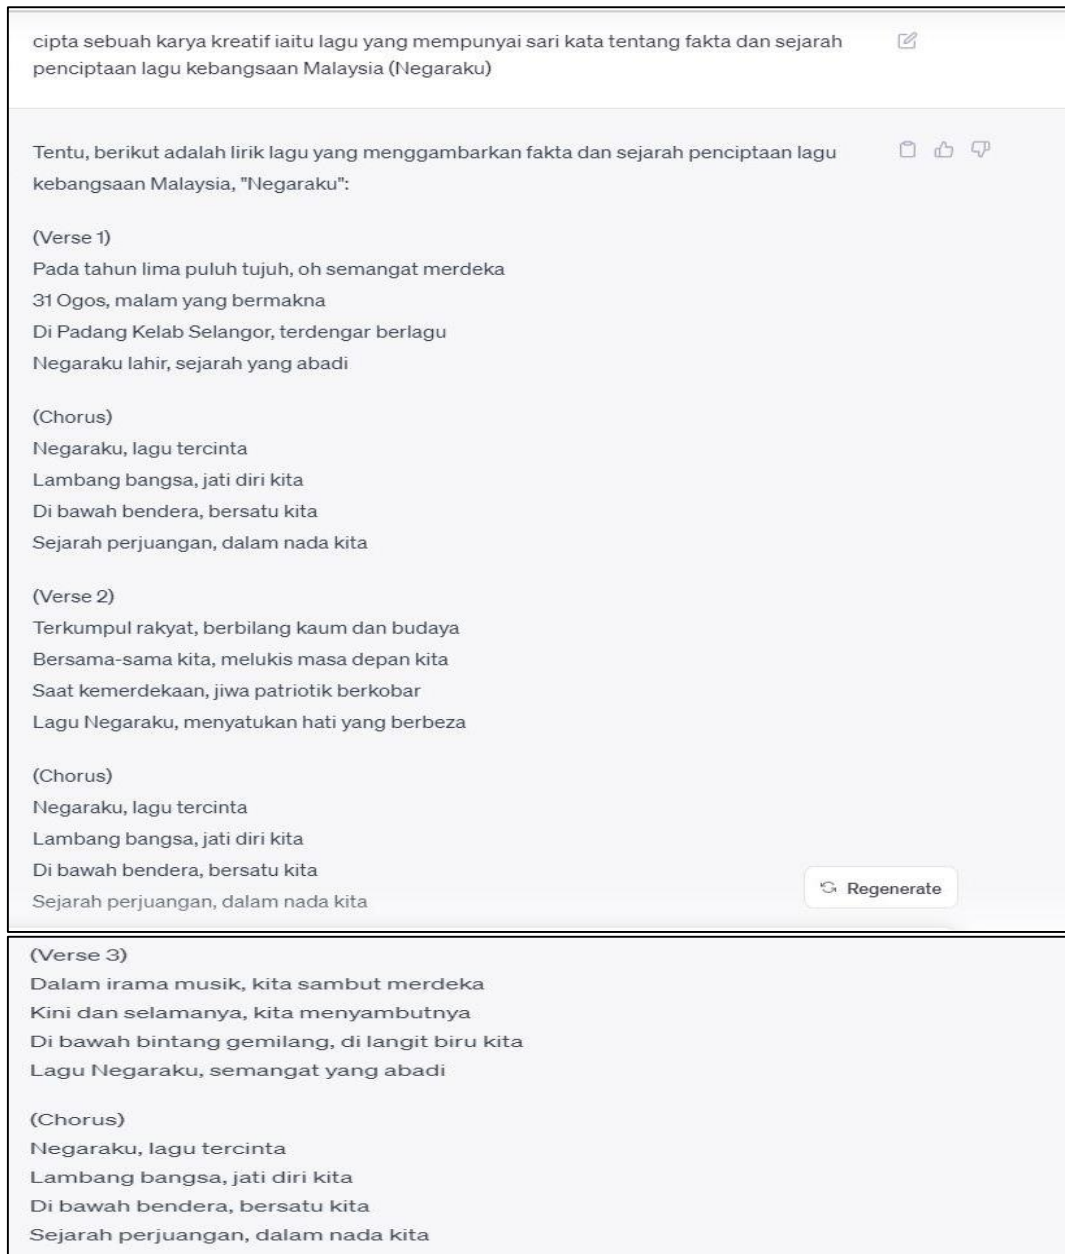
cipta sebuah karya kreatif iaitu lagu yang mempunyai sari kata tentang fakta dan sejarah penciptaan lagu kebangsaan Malaysia (Negaraku)

Tentu, berikut adalah lirik lagu yang menggambarkan fakta dan sejarah penciptaan lagu kebangsaan Malaysia, "Negaraku":

(Verse 1)
Pada tahun lima puluh tujuh, oh semangat merdeka
31 Ogos, malam yang bermakna
Di Padang Kelab Selangor, terdengar berlagu
Negaraku lahir, sejarah yang abadi

(Chorus)
Negaraku, lagu tercinta
Lambang bangsa, jati diri kita
Di bawah bendera, bersatu kita
Sejarah perjuangan, dalam nada kita

(Verse 2)
Terkumpul rakyat, berbilang kaum dan budaya
Bersama-sama kita, melukis masa depan kita
Saat kemerdekaan, jiwa patriotik berkobar
Lagu Negaraku, menyatukan hati yang berbeza

(Chorus)
Negaraku, lagu tercinta
Lambang bangsa, jati diri kita
Di bawah bendera, bersatu kita
Sejarah perjuangan, dalam nada kita

Regenerate

(Verse 3)
Dalam irama musik, kita sambut merdeka
Kini dan selamanya, kita menyambutnya
Di bawah bintang gemilang, di langit biru kita
Lagu Negaraku, semangat yang abadi

(Chorus)
Negaraku, lagu tercinta
Lambang bangsa, jati diri kita
Di bawah bendera, bersatu kita
Sejarah perjuangan, dalam nada kita